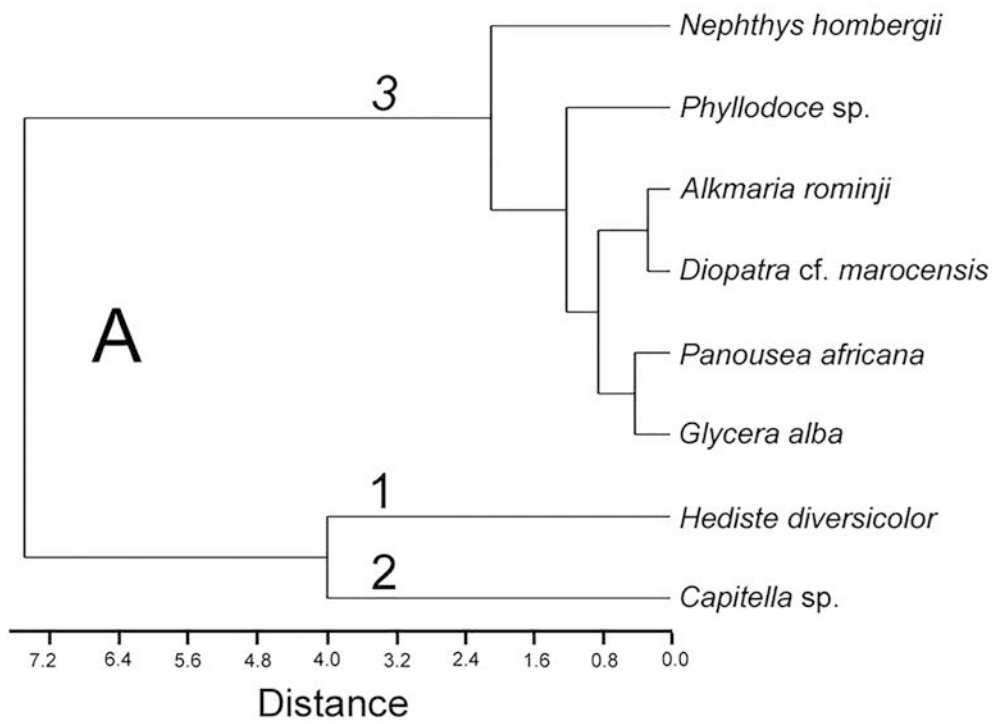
A

3

Nephthys hombergii

Phyllodoce sp.

Alkmaria rominji

Diopatra cf. marocensis

Panousea africana

Glycera alba

1

Hediste diversicolor

2

Capitella sp.

7.2 6.4 5.6 4.8 4.0 3.2 2.4 1.6 0.8 0.0

Distance